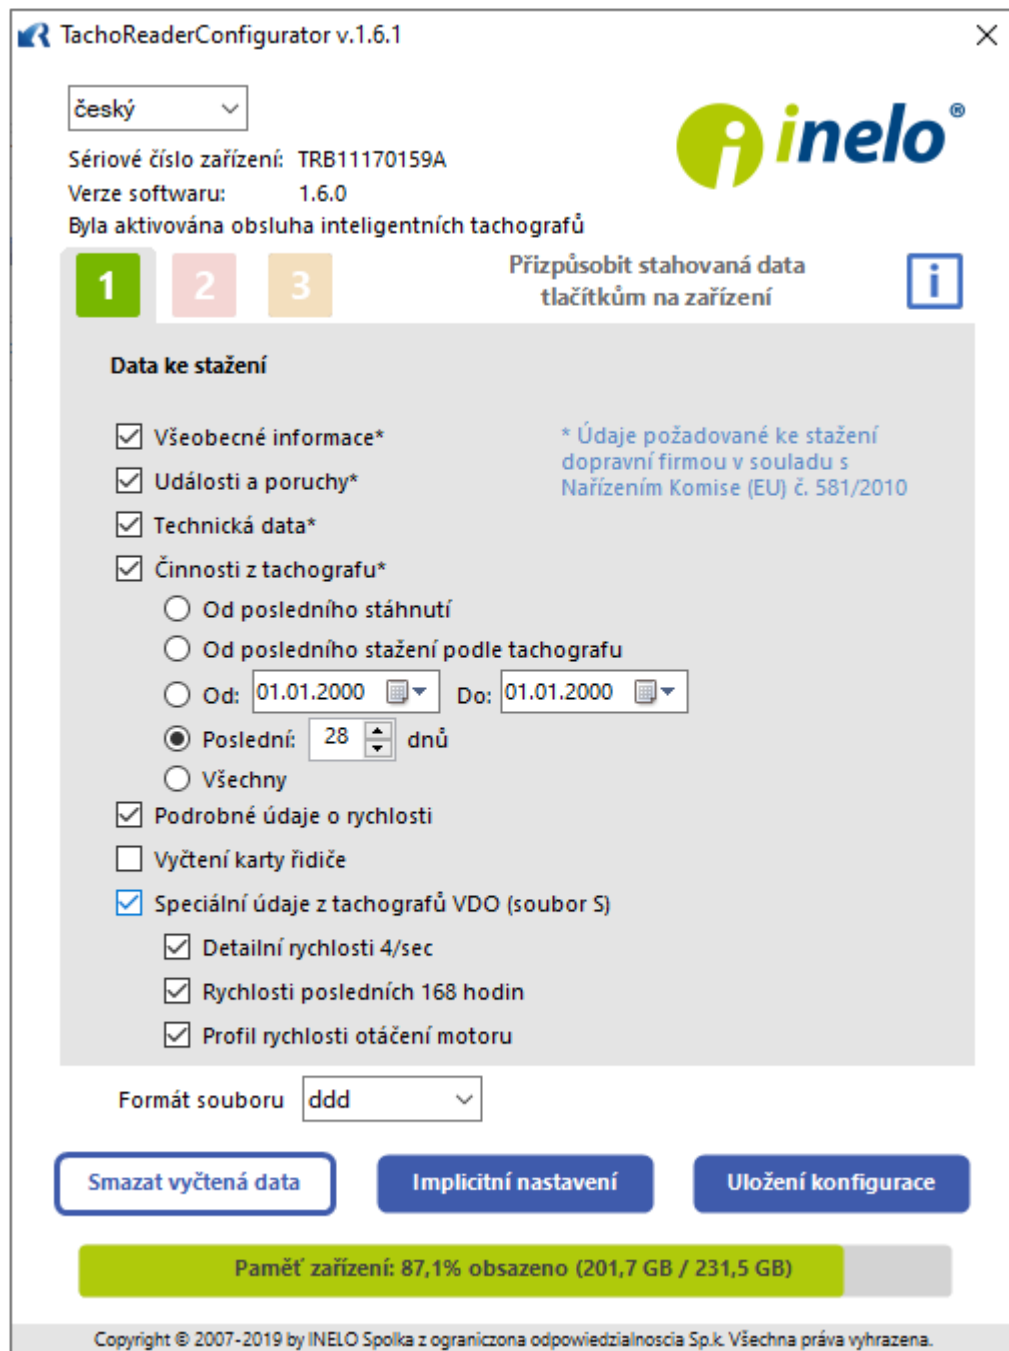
TachoReaderConfigurator v.1.6.1

český

Sériové číslo zařízení: TRB11170159A
Verze softwaru: 1.6.0
Byla aktivována obsluha inteligentních tachografů

inelo®

1 2 3

Přizpůsobit stahovaná data tlačítkům na zařízení

i

Data ke stažení

Všeobecné informace*
Události a poruchy*
Technická data*
Činnosti z tachografu*

* Údaje požadované ke stažení dopravní firmou v souladu s Nařízením Komise (EU) č. 581/2010

Od posledního stáhnutí
Od posledního stažení podle tachografu
Od: 01.01.2000 Do: 01.01.2000
Poslední: 28 dnů
Všechny
Podrobné údaje o rychlosti
Vyčtení karty řidiče
Speciální údaje z tachografů VDO (soubor S)
Detailní rychlosti 4/sec
Rychlosti posledních 168 hodin
Profil rychlosti otáčení motoru

Formát souboru ddd

Smazat vyčtená data
Implicitní nastavení
Uložení konfigurace

Paměť zařízení: 87,1% obsazeno (201,7 GB / 231,5 GB)

Copyright © 2007-2019 by INELO Spolka z ograniczona odpowiedzialnoscia Sp.k. Všechna práva vyhrazena.